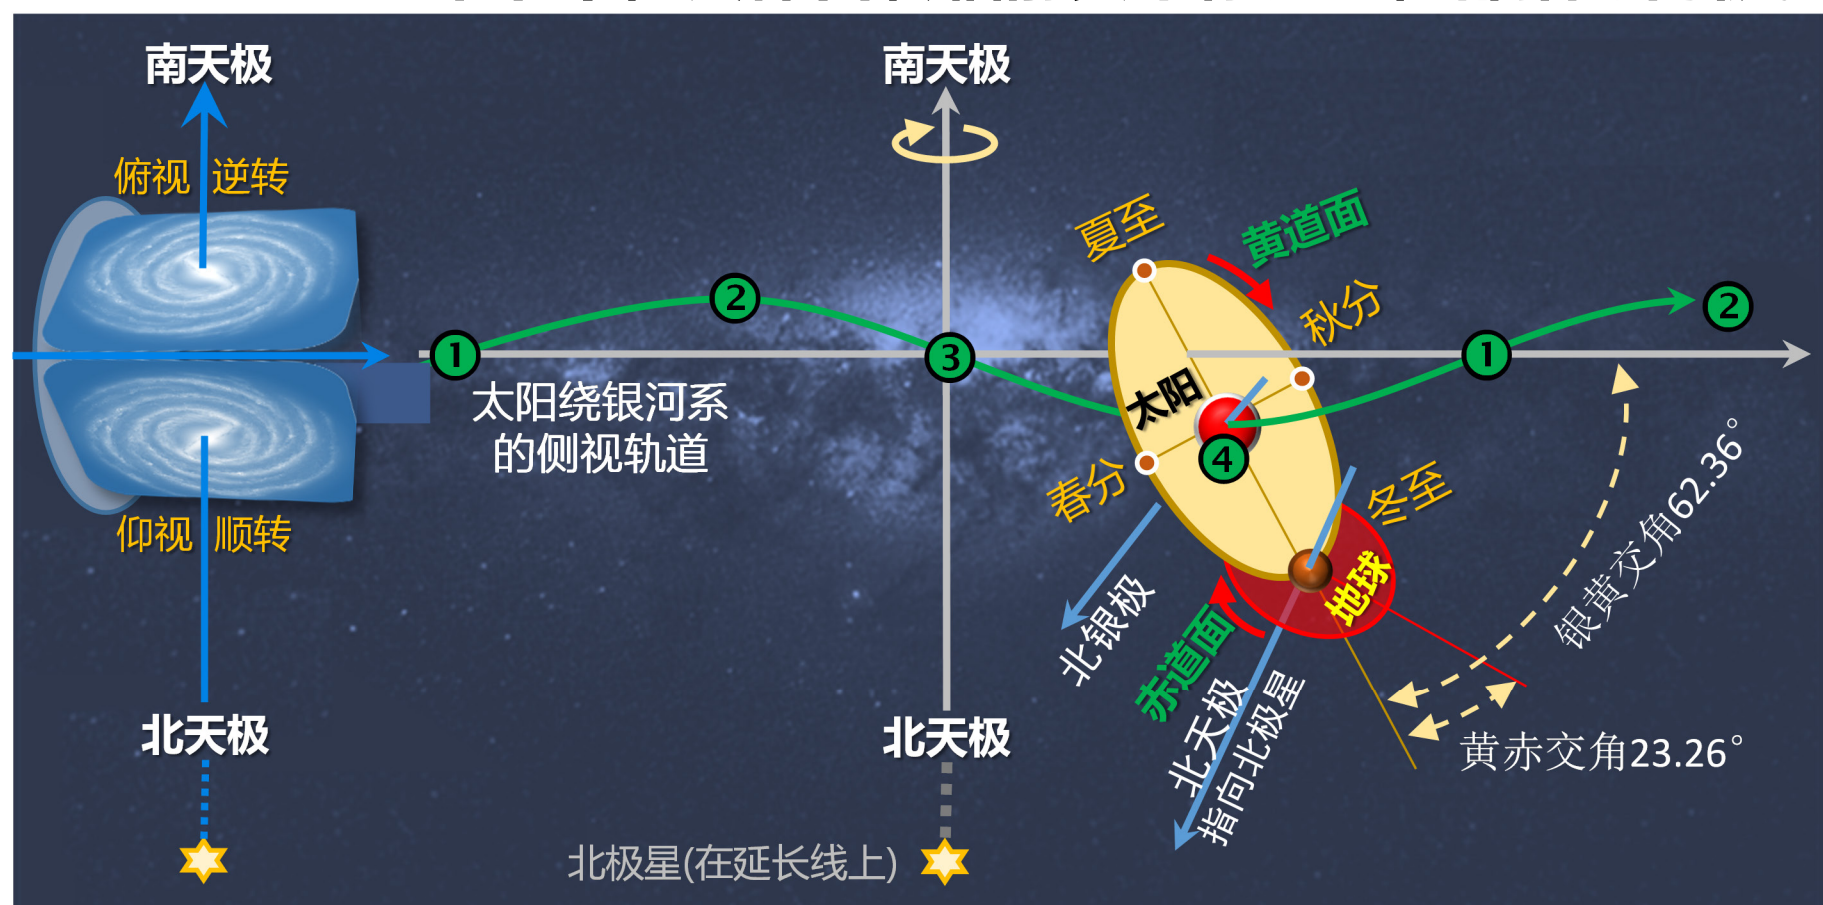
南天极

俯视 逆转

仰视 顺转

北天极

南天极

北天极

北极星(在延长线上)

1 2 3 1 2

太阳绕银河系的侧视轨道

夏至

黄道面

秋分

太阳

4

春分

冬至

地球

北银极

赤道面

北天极指向北极星

银黄交角62.36°

黄赤交角23.26°